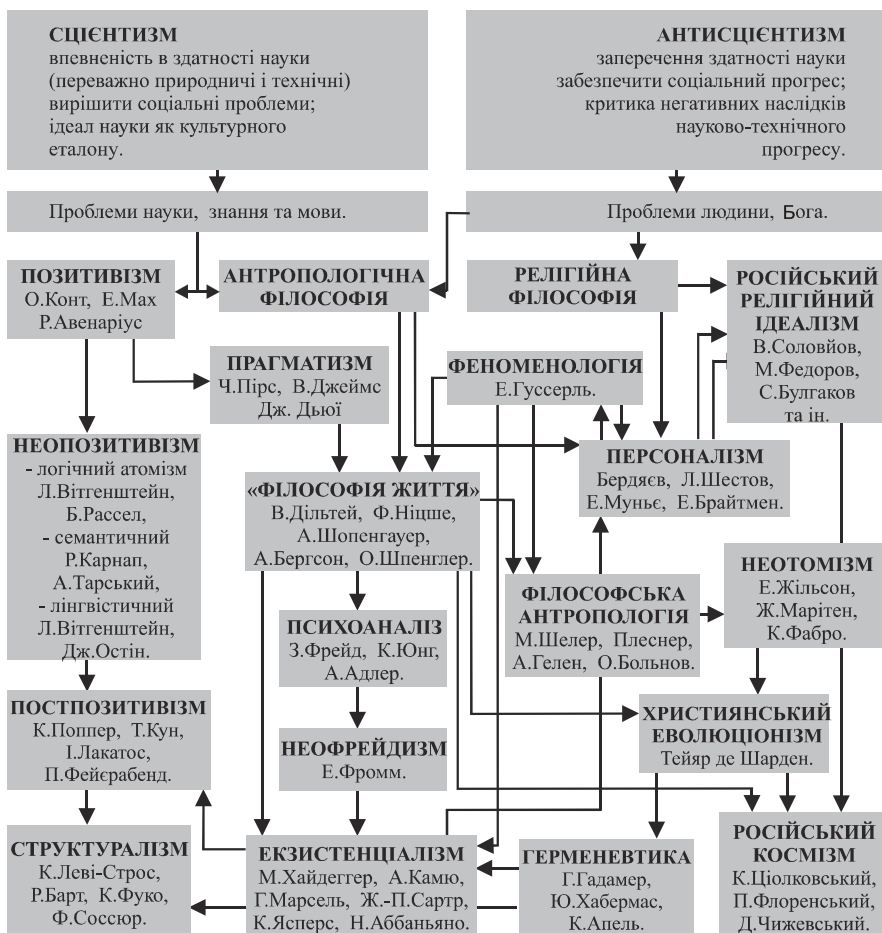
СЦІЄНТИЗМ
впевненість в здатності науки (переважно природничі і технічні) вирішити соціальні проблеми; ідеал науки як культурного еталону.

АНТИСЦІЄНТИЗМ
заперечення здатності науки забезпечити соціальний прогрес; критика негативних наслідків науково-технічного прогресу.

Проблеми науки, знання та мови.

Проблеми людини, Бога.

ПОЗИТИВІЗМ
О.Конт, Е.Мах
Р.Авенаріус

АНТРОПОЛОГІЧНА ФІЛОСОФІЯ

РЕЛІГІЙНА ФІЛОСОФІЯ

РОСІЙСЬКИЙ РЕЛІГІЙНИЙ ІДЕАЛІЗМ
В.Соловйов,
М.Федоров,
С.Булгаков
та ін.

ПРАГМАТИЗМ
Ч.Пірс, В.Джеймс
Дж. Дьюї

ФЕНОМЕНОЛОГІЯ
Е.Гуссерль.

НЕОПОЗИТИВІЗМ
- логічний атомізм
Л.Вітгенштейн,
Б.Рассел,
- семантичний
Р.Карнап,
А.Тарський,
- лінгвістичний
Л.Вітгенштейн,
Дж.Остін.

ПЕРСОНАЛІЗМ
Бердяєв, Л.Шестов,
Е.Муньє, Е.Брайтмен.

«ФІЛОСОФІЯ ЖИТТЯ»
В.Дільтей, Ф.Ніцше,
А.Шопенгауер,
А.Бергсон, О.Шпенглер.

НЕОТОМІЗМ
Е.Жільсон,
Ж.Марітен,
К.Фабро.

ФІЛОСОФСЬКА АНТРОПОЛОГІЯ
М.Шелер, Плеснер,
А.Гелен, О.Больнов.

ПСИХОАНАЛІЗ
З.Фрейд, К.Юнг,
А.Адлер.

ПОСТПОЗИТИВІЗМ
К.Поппер, Т.Кун,
І.Лакатос,
П.Фейєрабенд.

ХРИСТИЯНСЬКИЙ ЕВОЛЮЦІОНІЗМ
Тейяр де Шарден.

НЕОФРЕЙДИЗМ
Е.Фромм.

СТРУКТУРАЛІЗМ
К.Леві-Строс,
Р.Барт, К.Фуко,
Ф.Соссюр.

ЕКЗИСТЕНЦІАЛІЗМ
М.Хайдеггер, А.Камю,
Г.Марсель, Ж.-П.Сартр,
К.Ясперс, Н.Аббаньяно.

ГЕРМЕНЕВТИКА
Г.Гадамер,
Ю.Хабермас,
К.Апель.

РОСІЙСЬКИЙ КОСМІЗМ
К.Ціолковський,
П.Флоренський,
Д.Чижевський.